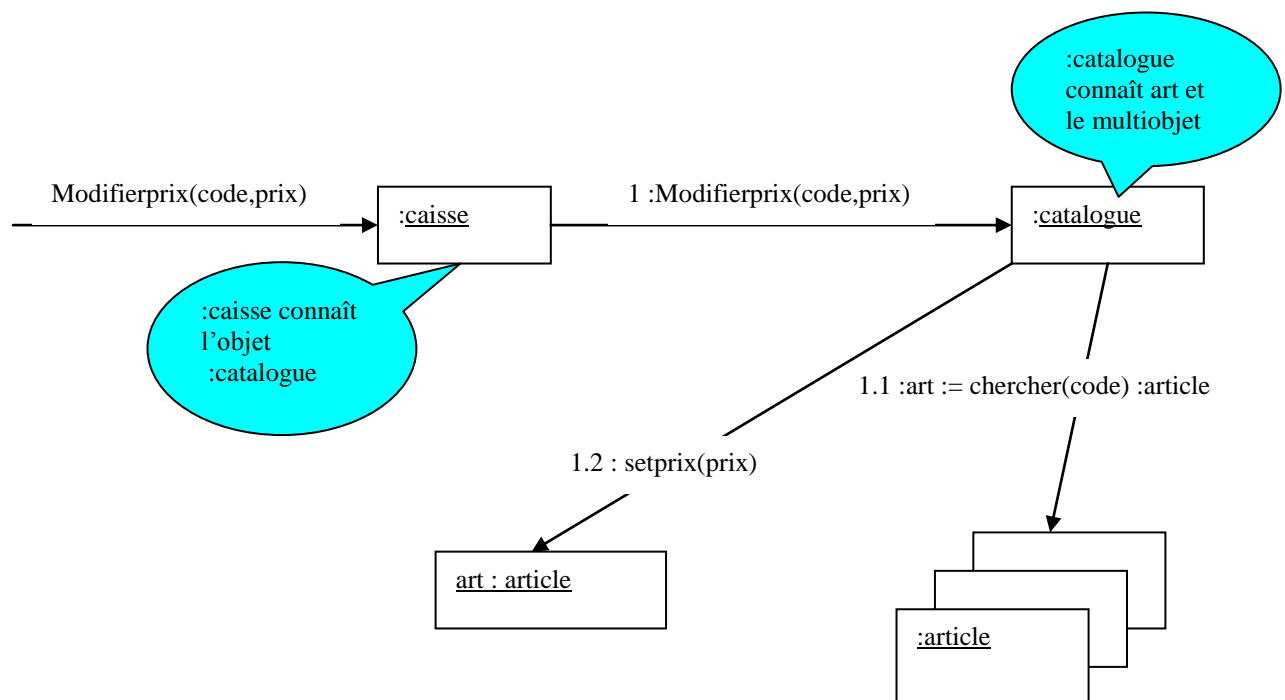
:catalogue connaît art et le multiobjet

Modifierprix(code,prix)

:caisse

1 :Modifierprix(code,prix)

:catalogue

:caisse connaît l'objet :catalogue

1.1 :art := chercher(code) :article

1.2 : setprix(prix)

art : article

:article